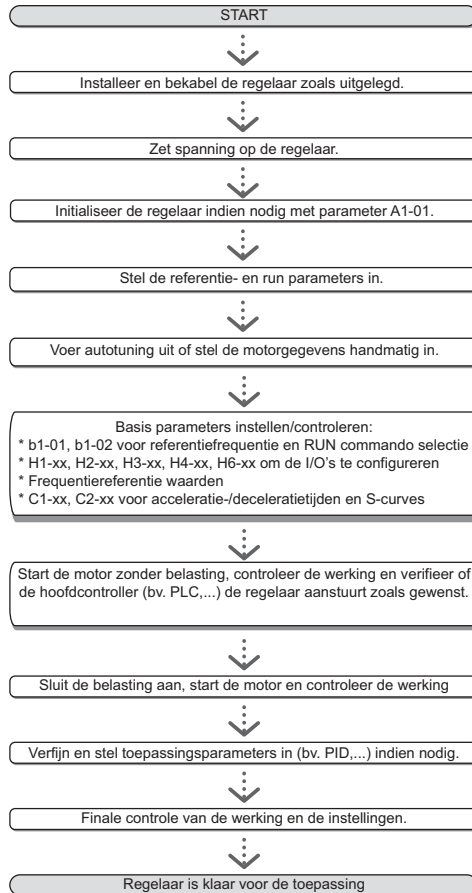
START

Installeer en bekabel de regelaar zoals uitgelegd.

Zet spanning op de regelaar.

Initialiseer de regelaar indien nodig met parameter A1-01.

Stel de referentie- en run parameters in.

Voer autotuning uit of stel de motorgegevens handmatig in.

Basis parameters instellen/controleren:
* b1-01, b1-02 voor referentiefrequentie en RUN commando selectie
* H1-xx, H2-xx, H3-xx, H4-xx, H6-xx om de I/O's te configureren
* Frequentiereferentie waarden
* C1-xx, C2-xx voor acceleratie-/deceleratietijden en S-curves

Start de motor zonder belasting, controleer de werking en verifieer of de hoofdcontroller (bv. PLC,...) de regelaar aanstuurt zoals gewenst.

Sluit de belasting aan, start de motor en controleer de werking

Verfijn en stel toepassingsparameters in (bv. PID,...) indien nodig.

Finale controle van de werking en de instellingen.

Regelaar is klaar voor de toepassing